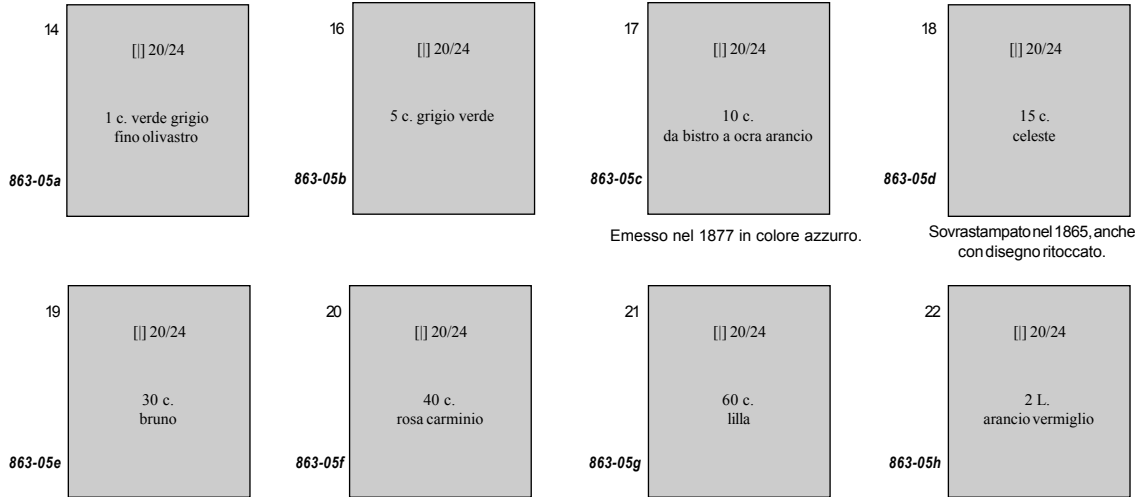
14

[|] 20/24

1 c. verde grigio fino olivastro

863-05a

16

[|] 20/24

5 c. grigio verde

863-05b

17

[|] 20/24

10 c.
da bistro a ocra arancio

863-05c

Emesso nel 1877 in colore azzurro.

18

[|] 20/24

15 c.
celeste

863-05d

Sovrastampato nel 1865, anche con disegno ritoccato.

19

[|] 20/24

30 c.
bruno

863-05e

20

[|] 20/24

40 c.
rosa carminio

863-05f

21

[|] 20/24

60 c.
lilla

863-05g

22

[|] 20/24

2 L.
arancio vermiglio

863-05h